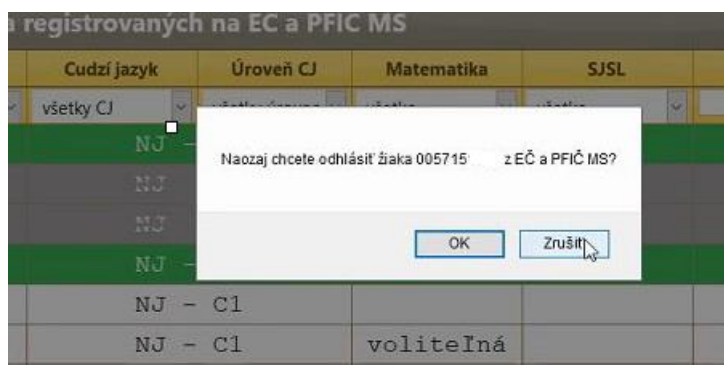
a registrovaných na EC a PFIC MS

| Cudzí jazyk | Úroveň CJ | Matematika | SJSL |
|---|---|---|---|
| všetky CJ | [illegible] | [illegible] | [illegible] |
| NJ – | | | |
| NJ | | | |
| NJ | | | |
| NJ – | | | |
| NJ – C1 | | | |
| NJ – C1 | | voliteľná | |

Naozaj chcete odhlásiť žiaka 005715 z EČ a PFIČ MS?

OK

Zrušiť